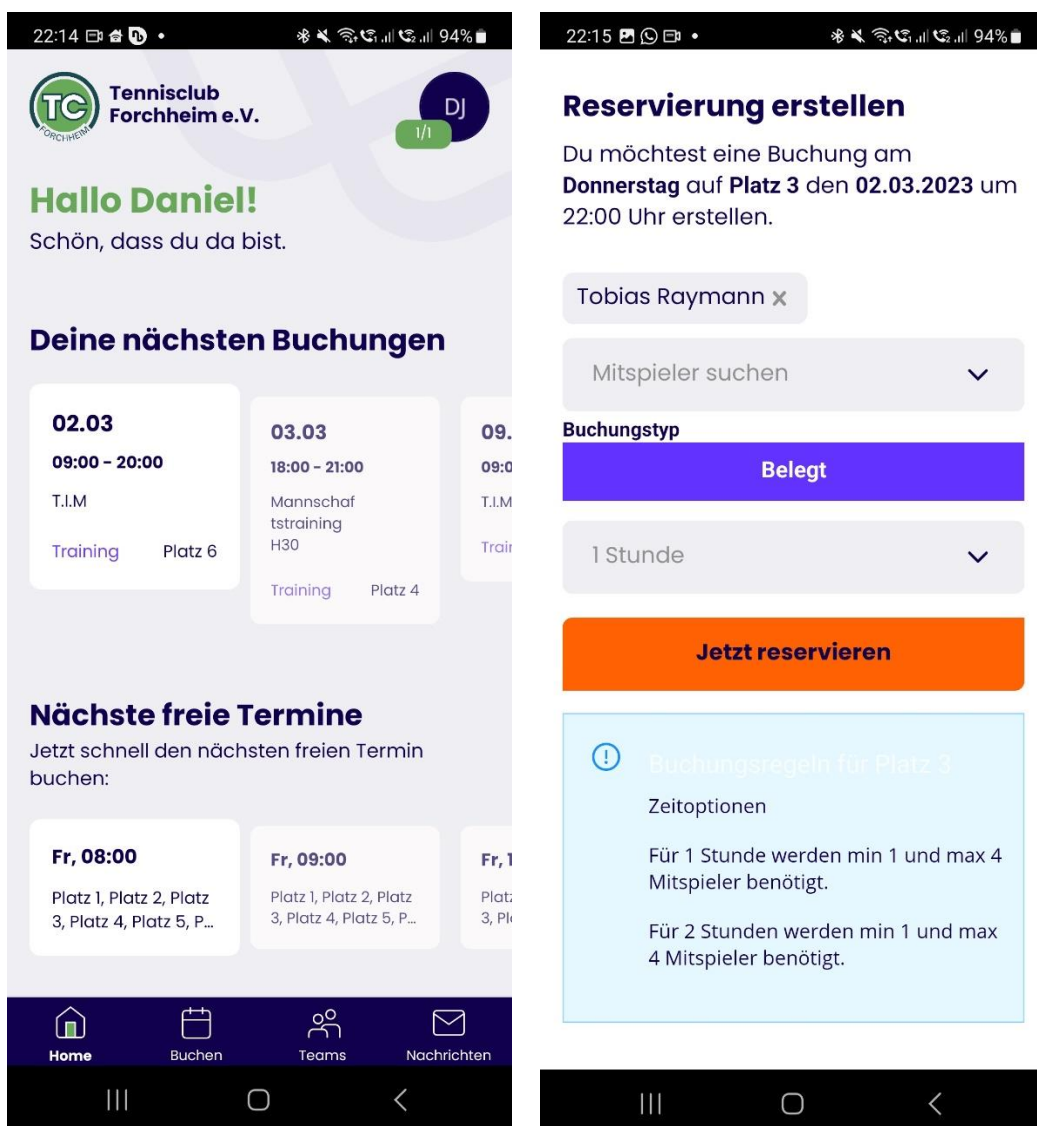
22:14 • 94%

TC FORCHHEIM
Tennisclub Forchheim e.V.

DJ
1/1

Hallo Daniel!
Schön, dass du da bist.

Deine nächsten Buchungen

02.03
09:00 - 20:00
T.I.M
Training Platz 6

03.03
18:00 - 21:00
Mannschaftstraining H30
Training Platz 4

09.
09:0
T.I.M
Trai

Nächste freie Termine
Jetzt schnell den nächsten freien Termin buchen:

Fr, 08:00
Platz 1, Platz 2, Platz 3, Platz 4, Platz 5, P...

Fr, 09:00
Platz 1, Platz 2, Platz 3, Platz 4, Platz 5, P...

Fr, 1
Platz
3, Pl

Home Buchen Teams Nachrichten

22:15 • 94%

Reservierung erstellen
Du möchtest eine Buchung am **Donnerstag** auf **Platz 3** den **02.03.2023** um 22:00 Uhr erstellen.

Tobias Raymann ×

Mitspieler suchen

Buchungstyp
Belegt

1 Stunde

Jetzt reservieren

Buchungsregeln für Platz 3
Zeitoptionen

Für 1 Stunde werden min 1 und max 4 Mitspieler benötigt.

Für 2 Stunden werden min 1 und max 4 Mitspieler benötigt.